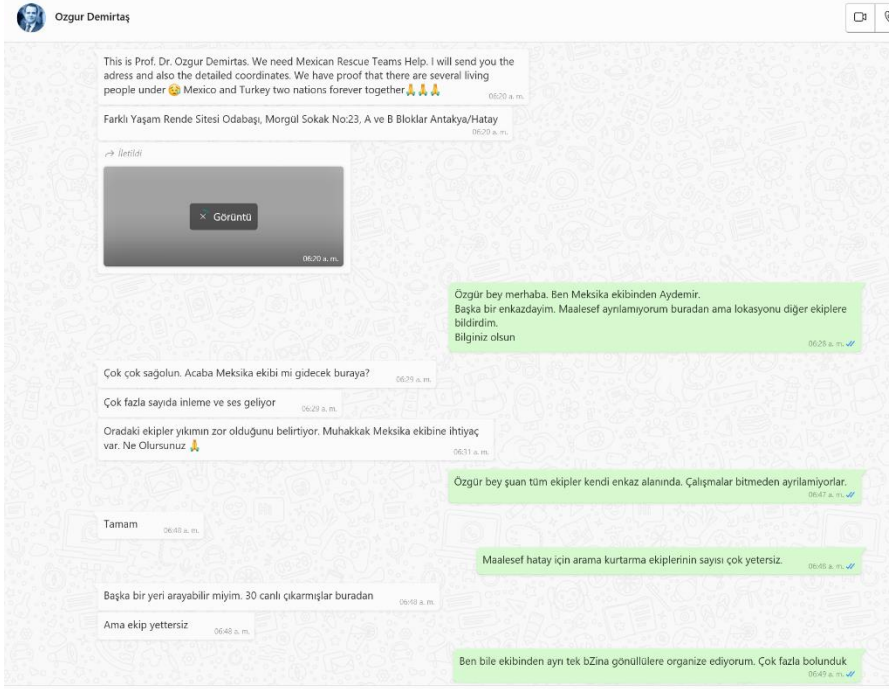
Ozgur Demirtaş

This is Prof. Dr. Ozgur Demirtas. We need Mexican Rescue Teams Help. I will send you the adress and also the detailed coordinates. We have proof that there are several living people under 😥 Mexico and Turkey two nations forever together🙏🙏🙏
06:20 a. m.

Farklı Yaşam Rende Sitesi Odabaşı, Morgül Sokak No:23, A ve B Bloklar Antakya/Hatay
06:20 a. m.

İletildi
× Görüntü
06:20 a. m.

Özgür bey merhaba. Ben Meksika ekibinden Aydemir.
Başka bir enkazdayım. Maalesef ayrılamıyorum buradan ama lokasyonu diğer ekiplere bildirdim.
Bilginiz olsun
06:28 a. m.

Çok çok sağolun. Acaba Meksika ekibi mi gidecek buraya?
06:29 a. m.

Çok fazla sayıda inleme ve ses geliyor
06:29 a. m.

Oradaki ekipler yıkımın zor olduğunu belirtiyor. Muhakkak Meksika ekibine ihtiyaç var. Ne Olursunuz 🙏
06:31 a. m.

Özgür bey şuan tüm ekipler kendi enkaz alanında. Çalışmalar bitmeden ayrılamıyorlar.
06:47 a. m.

Tamam
06:48 a. m.

Maalesef hatay için arama kurtarma ekiplerinin sayısı çok yetersiz.
06:48 a. m.

Başka bir yeri arayabilir miyim. 30 canlı çıkarmışlar buradan
06:48 a. m.

Ama ekip yettersiz
06:48 a. m.

Ben bile ekibinden ayrı tek bZina gönüllülere organize ediyorum. Çok fazla bolunduk
06:49 a. m.